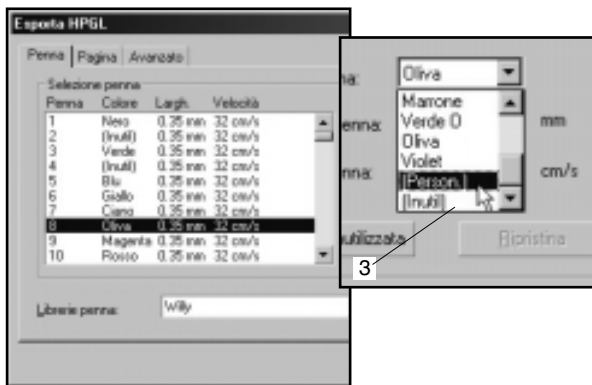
Esporta HPGL

Penna | Pagina | Avanzato

Selezione penna

| Penna | Colore | Largh. | Velocità |
|---|---|---|---|
| 1 | Nero | 0.35 mm | 32 cm/s |
| 2 | (Inutil) | 0.35 mm | 32 cm/s |
| 3 | Verde | 0.35 mm | 32 cm/s |
| 4 | (Inutil) | 0.35 mm | 32 cm/s |
| 5 | Blu | 0.35 mm | 32 cm/s |
| 6 | Giallo | 0.35 mm | 32 cm/s |
| 7 | Ciano | 0.35 mm | 32 cm/s |
| 8 | Oliva | 0.35 mm | 32 cm/s |
| 9 | Magenta | 0.35 mm | 32 cm/s |
| 10 | Rosso | 0.35 mm | 32 cm/s |

Librerie penna: Willy

na: Oliva

Marrone
Verde O
Oliva
Violet
[Person.]
[Inutil]

enna: mm

nna: cm/s

utilizzata

Ripristina

3